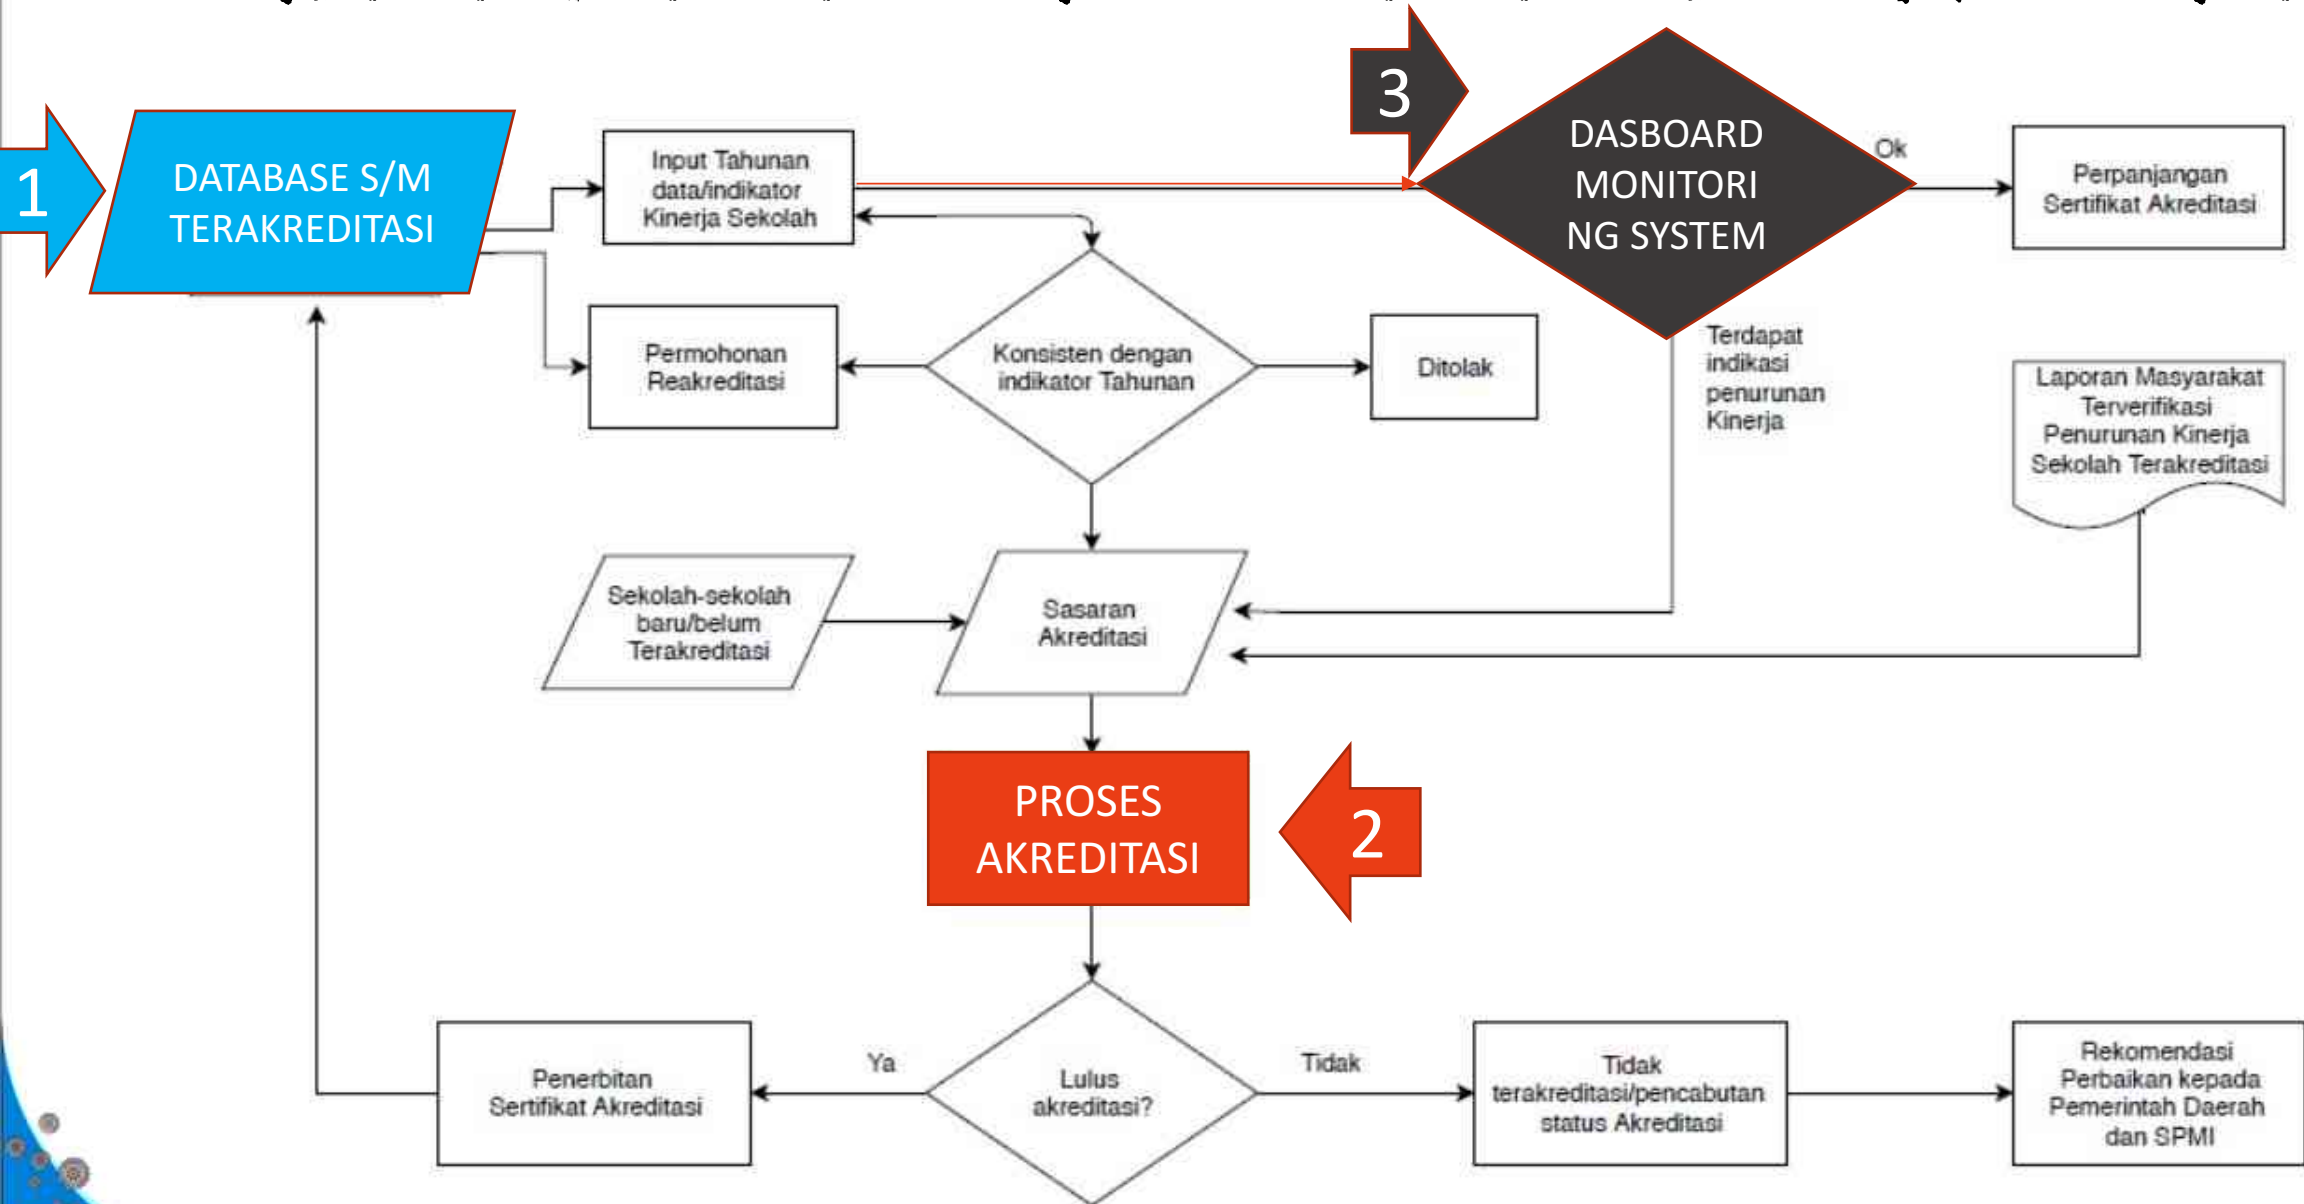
1

DATABASE S/M TERAKREDITASI

Input Tahunan data/indikator Kinerja Sekolah

3

DASBOARD MONITORI NG SYSTEM

Ok

Perpanjangan Sertifikat Akreditasi

Permohonan Reakreditasi

Konsisten dengan indikator Tahunan

Ditolak

Terdapat indikasi penurunan Kinerja

Laporan Masyarakat Terverifikasi Penurunan Kinerja Sekolah Terakreditasi

Sekolah-sekolah baru/belum Terakreditasi

Sasaran Akreditasi

PROSES AKREDITASI

2

Penerbitan Sertifikat Akreditasi

Ya

Lulus akreditasi?

Tidak

Tidak terakreditasi/pencabutan status Akreditasi

Rekomendasi Perbaikan kepada Pemerintah Daerah dan SPMI